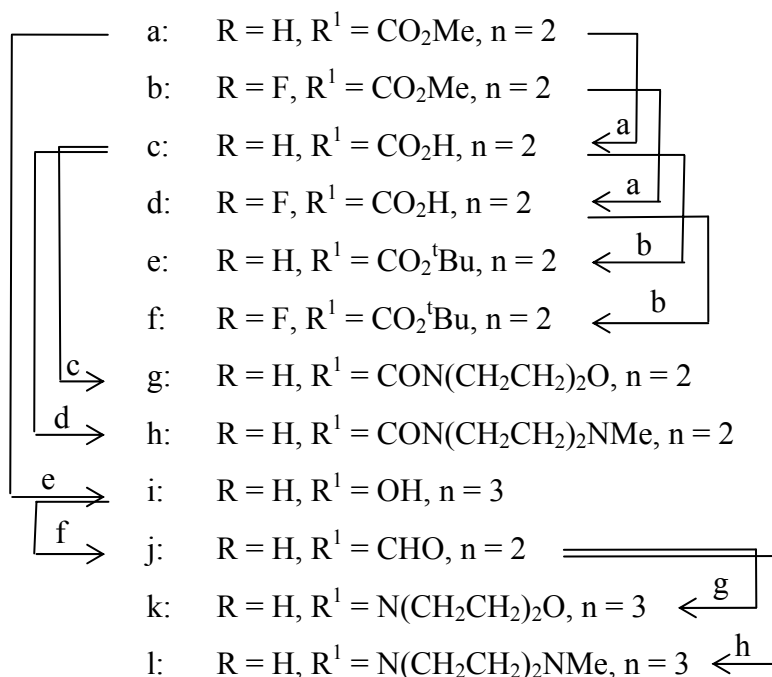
a: $R = H, R^1 = CO_2Me, n = 2$

b: $R = F, R^1 = CO_2Me, n = 2$

c: $R = H, R^1 = CO_2H, n = 2$

d: $R = F, R^1 = CO_2H, n = 2$

e: $R = H, R^1 = CO_2{}^tBu, n = 2$

f: $R = F, R^1 = CO_2{}^tBu, n = 2$

g: $R = H, R^1 = CON(CH_2CH_2)_2O, n = 2$

h: $R = H, R^1 = CON(CH_2CH_2)_2NMe, n = 2$

i: $R = H, R^1 = OH, n = 3$

j: $R = H, R^1 = CHO, n = 2$

k: $R = H, R^1 = N(CH_2CH_2)_2O, n = 3$

l: $R = H, R^1 = N(CH_2CH_2)_2NMe, n = 3$

a

a

b

b

c

d

e

f

g

h